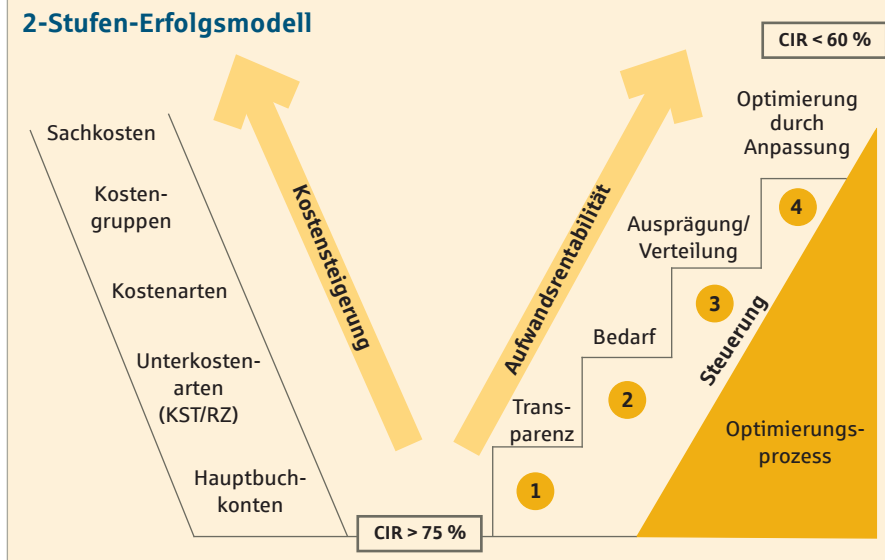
2-Stufen-Erfolgsmodell

CIR < 60 %

Sachkosten

Kostengruppen

Kostenarten

Unterkostenarten (KST/RZ)

Hauptbuchkonten

Kostensteigerung

Aufwandsrentabilität

CIR > 75 %

Transparenz

1

Bedarf

2

Ausprägung/ Verteilung

3

Optimierung durch Anpassung

4

Steuerung

Optimierungsprozess